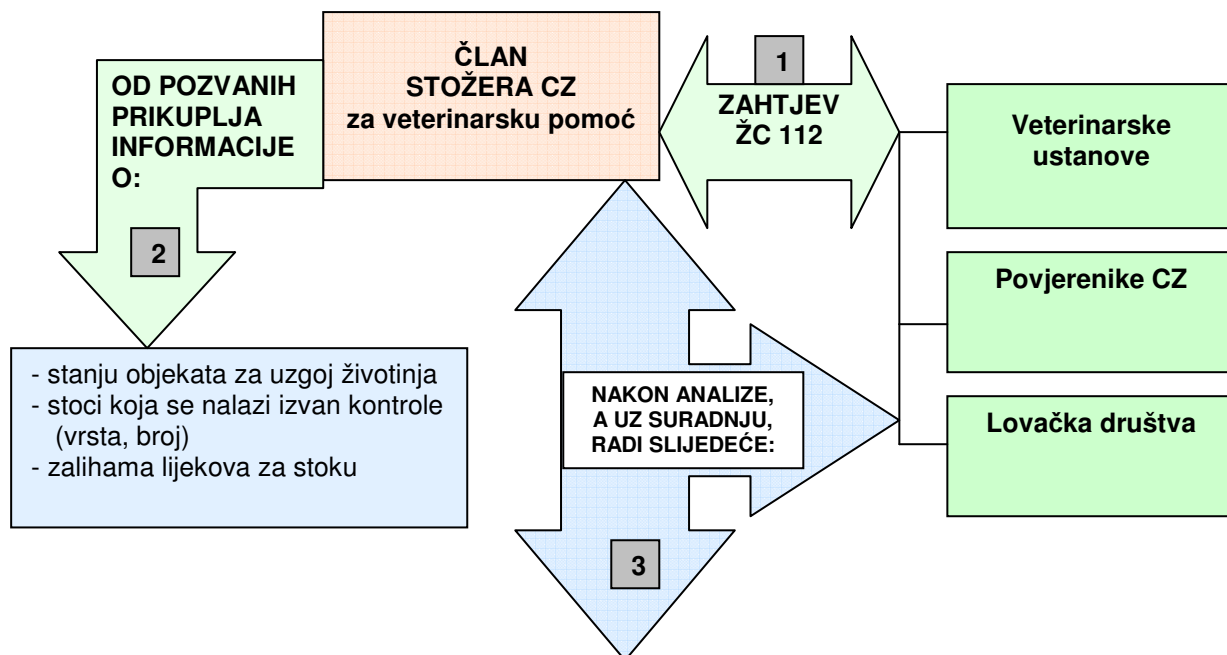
OD POZVANIH PRIKUPLJA INFORMACIJE O:

2

ČLAN STOŽERA CZ za veterinarsku pomoć

1

ZAHTJEV ŽC 112

Veterinarske ustanove

Povjerenike CZ

Lovačka društva

- stanju objekata za uzgoj životinja
- stoci koja se nalazi izvan kontrole (vrsta, broj)
- zalihama lijekova za stoku

NAKON ANALIZE, A UZ SURADNJU, RADI SLIJEDEĆE:

3